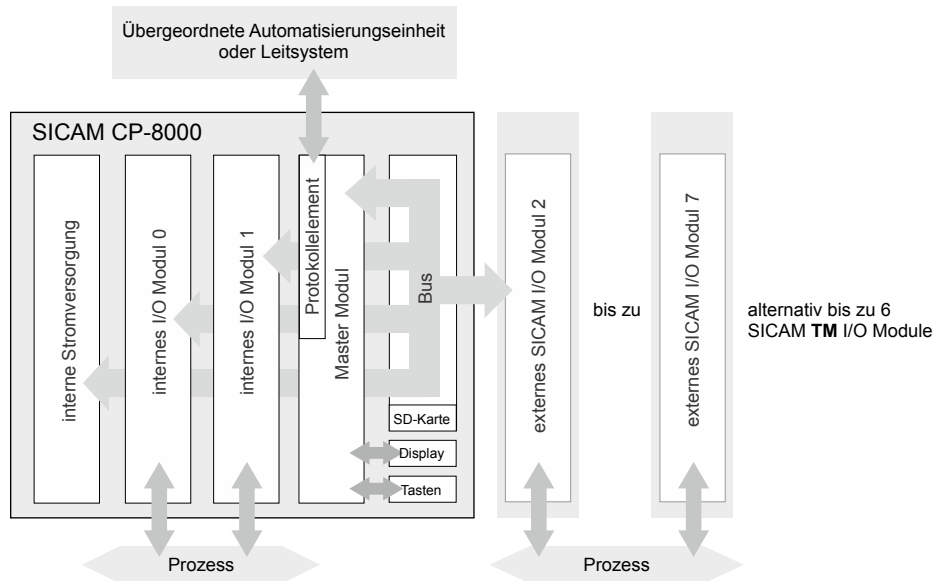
Übergeordnete Automatisierungseinheit oder Leitsystem

SICAM CP-8000

interne Stromversorgung

internes I/O Modul 0

internes I/O Modul 1

Protokollelement

Master Modul

Bus

SD-Karte

Display

Tasten

externes SICAM I/O Modul 2

bis zu

externes SICAM I/O Modul 7

alternativ bis zu 6 SICAM **TM** I/O Module

Prozess

Prozess